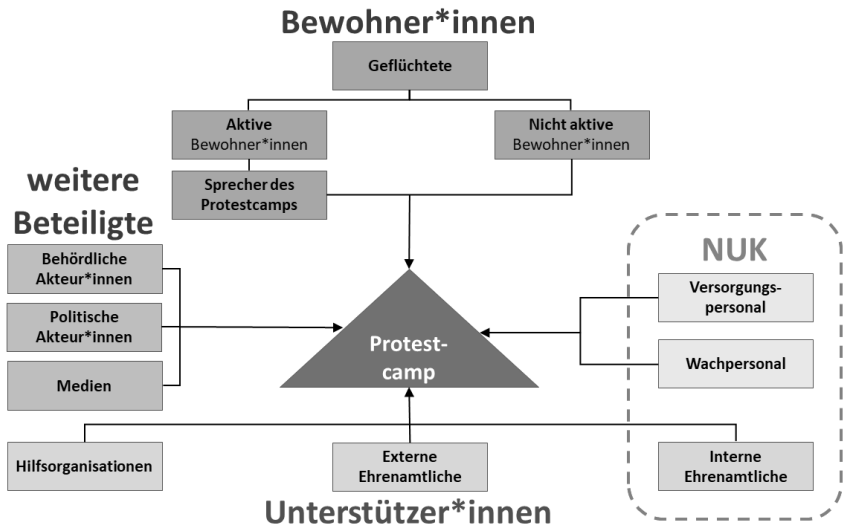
Bewohner*innen

Geflüchtete

Aktive Bewohner*innen

Nicht aktive Bewohner*innen

Sprecher des Protestcamps

weitere Beteiligte

Behördliche Akteur*innen

Politische Akteur*innen

Medien

Protest-camp

NUK

Versorgungs-personal

Wachpersonal

Hilfsorganisationen

Externe Ehrenamtliche

Interne Ehrenamtliche

Unterstützer*innen